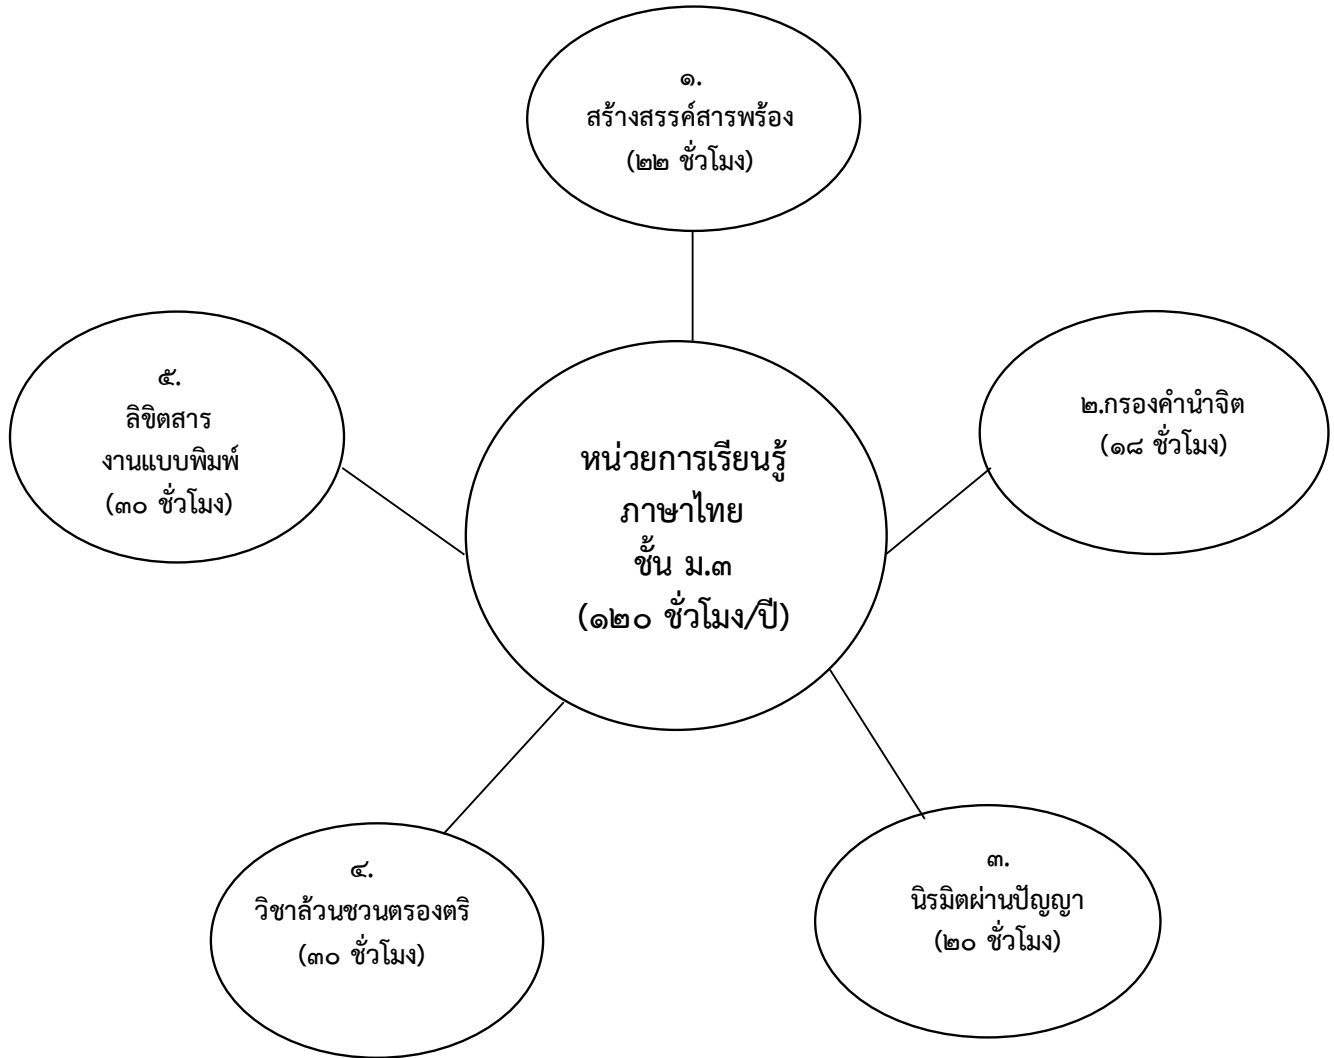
๑.
สร้างสรรค์สารพร้อง
(๒๒ ชั่วโมง)

๕.
ลิขิตสาร
งานแบบพิมพ์
(๓๐ ชั่วโมง)

หน่วยการเรียนรู้
ภาษาไทย
ชั้น ม.๓
(๑๒๐ ชั่วโมง/ปี)

๒.กรองคำนำจิต
(๑๘ ชั่วโมง)

๔.
วิชาล้วนชวนตรองตริ
(๓๐ ชั่วโมง)

๓.
นิรมิตผ่านปัญญา
(๒๐ ชั่วโมง)